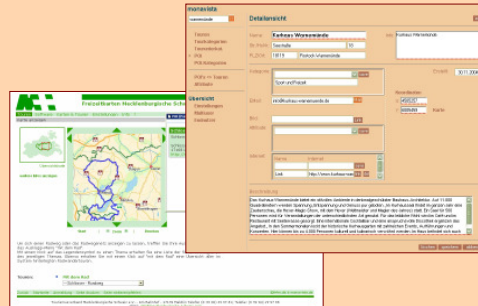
manasiata

Detailansicht

Name: Kurhaus Warnemünde
Str./Hsnr.: Seestraße 18
PLZ/Ort: 18119 Rostock-Warnemünde

Kategorie
Sport und Freizeit

Email: info@kurhaus-warnemuende.de

Internet
Link http://www.kurhaus-w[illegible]

Beschreibung

Das Kurhaus Warnemünde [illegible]

Freizeitkarten Mecklenburgische Sch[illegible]

Routen: Mit dem Rad

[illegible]